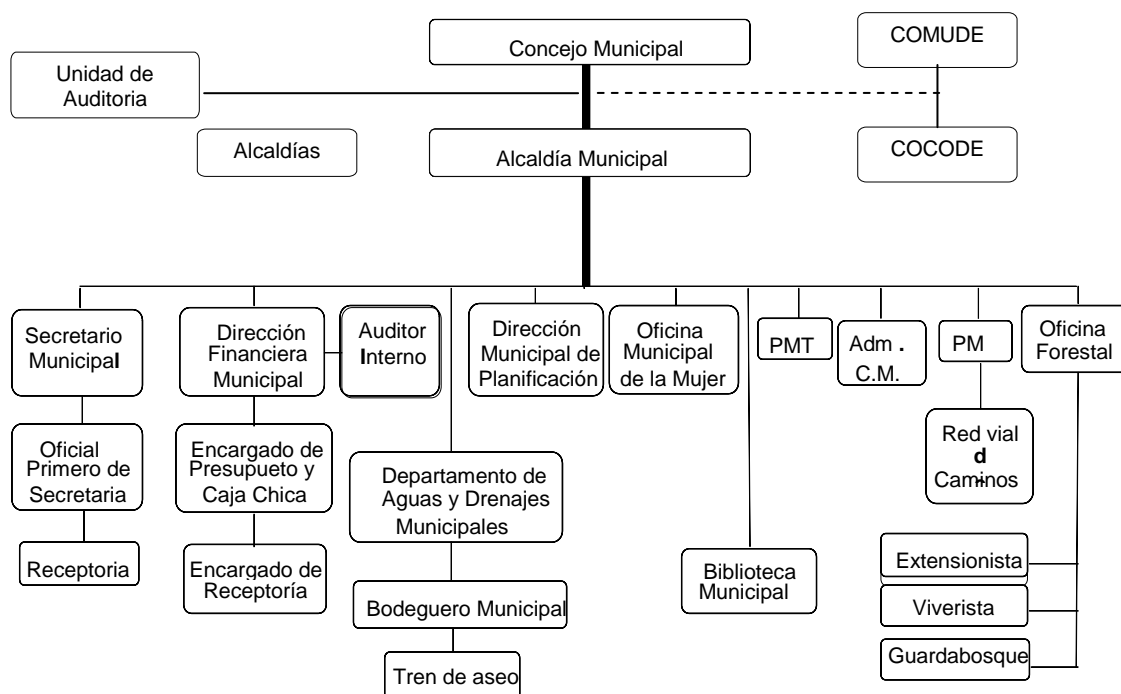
Concejo Municipal

COMUDE

Unidad de Auditoria

Alcaldías

Alcaldía Municipal

COCODE

Secretario Municipal

Oficial Primero de Secretaria

Receptoria

Dirección Financiera Municipal

Auditor Interno

Encargado de Presupueto y Caja Chica

Encargado de Receptoría

Departamento de Aguas y Drenajes Municipales

Bodeguero Municipal

Tren de aseo

Dirección Municipal de Planificación

Oficina Municipal de la Mujer

Biblioteca Municipal

PMT

Adm . C.M.

PM

Red vial d Caminos

Oficina Forestal

Extensionista

Viverista

Guardabosque